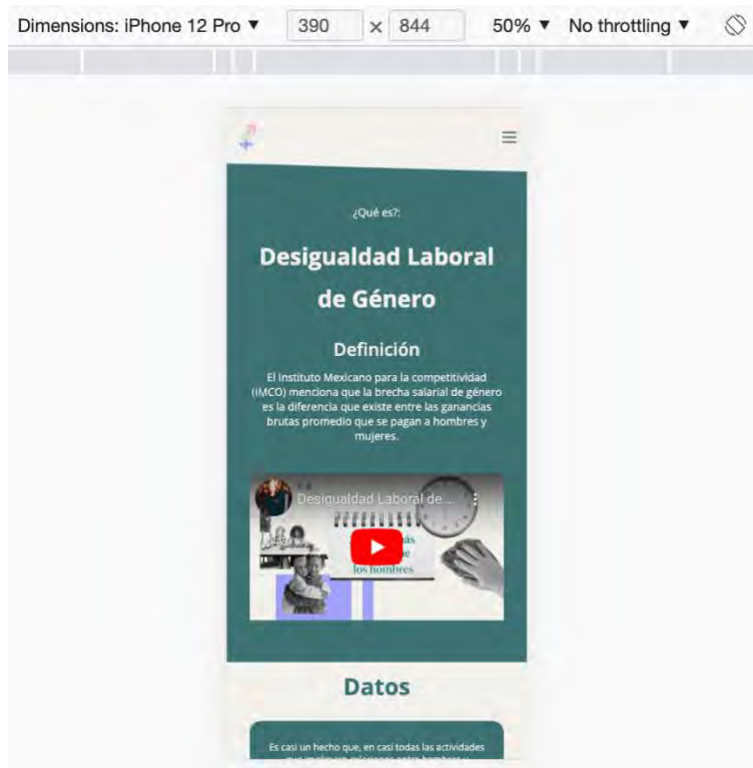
Dimensions: iPhone 12 Pro ▼ 390 × 844 50% ▼ No throttling ▼

¿Qué es?:

Desigualdad Laboral de Género

Definición

El Instituto Mexicano para la competitividad (IMCO) menciona que la brecha salarial de género es la diferencia que existe entre las ganancias brutas promedio que se pagan a hombres y mujeres.

Desigualdad Laboral de ...

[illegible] los hombres

Datos

Es casi un hecho que, en casi todas las actividades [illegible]